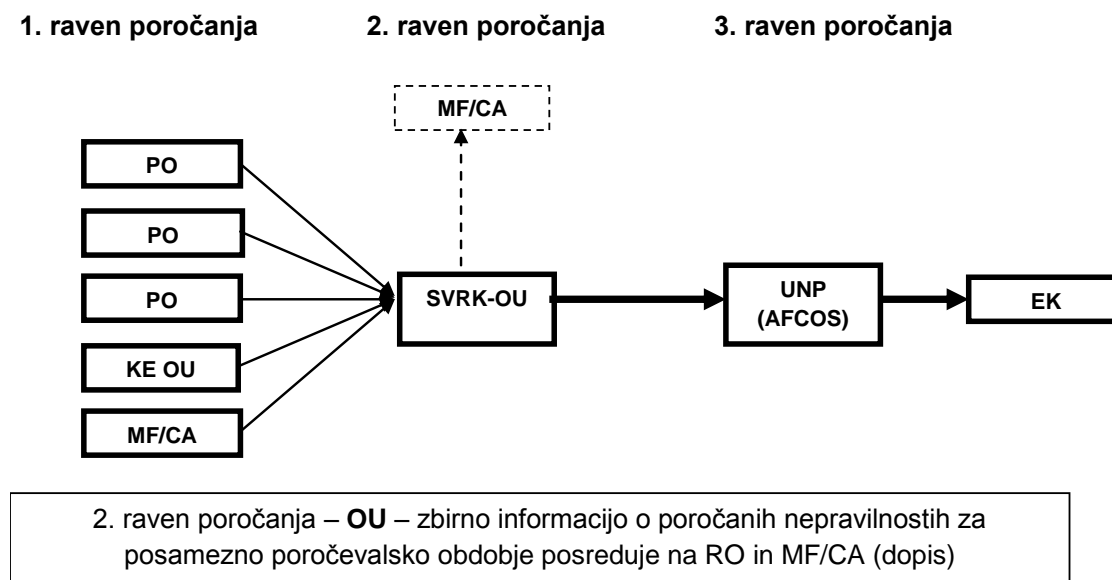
1. raven poročanja

2. raven poročanja

3. raven poročanja

MF/CA

PO

PO

PO

KE OU

MF/CA

SVRK-OU

UNP (AFCOS)

EK

2. raven poročanja – **OU** – zbirno informacijo o poročanih nepravilnostih za posamezno poročevalsko obdobje posreduje na RO in MF/CA (dopis)